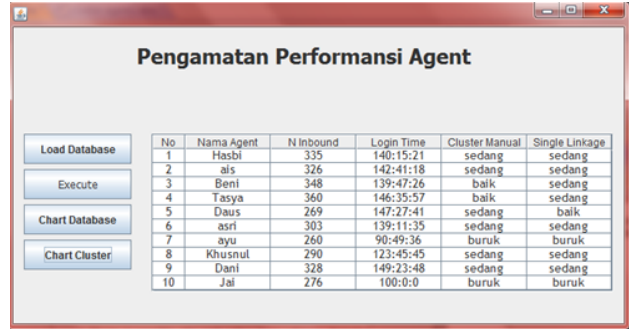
Pengamatan Performansi Agent

Load Database

Execute

Chart Database

Chart Cluster

| No | Nama Agent | N Inbound | Login Time | Cluster Manual | Single Linkage |
|---|---|---|---|---|---|
| 1 | Hasbi | 335 | 140:15:21 | sedang | sedang |
| 2 | ais | 326 | 142:41:18 | sedang | sedang |
| 3 | Beni | 348 | 139:47:26 | baik | sedang |
| 4 | Tasya | 360 | 146:35:57 | baik | sedang |
| 5 | Daus | 269 | 147:27:41 | sedang | baik |
| 6 | asri | 303 | 139:11:35 | sedang | sedang |
| 7 | ayu | 260 | 90:49:36 | buruk | buruk |
| 8 | Khusnul | 290 | 123:45:45 | sedang | sedang |
| 9 | Dani | 328 | 149:23:48 | sedang | sedang |
| 10 | Jai | 276 | 100:0:0 | buruk | buruk |